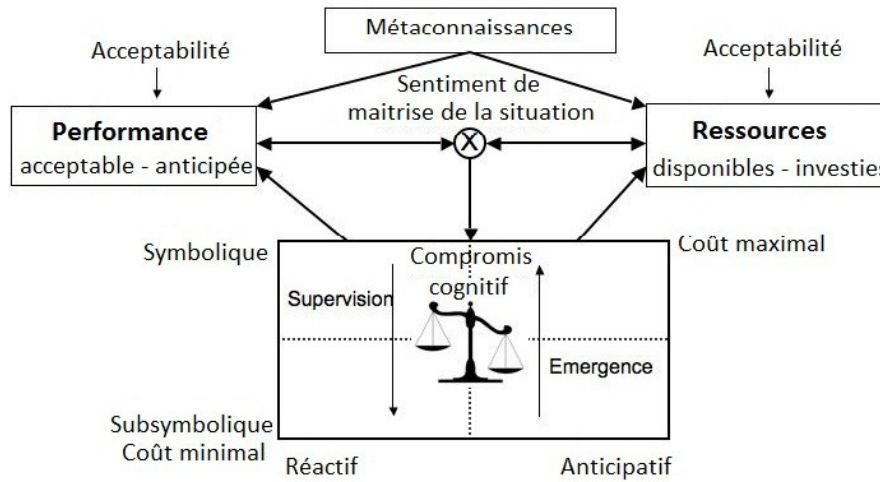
Métaconnaissances

Acceptabilité

Acceptabilité

Sentiment de maitrise de la situation

**Performance**
acceptable - anticipée

**Ressources**
disponibles - investies

X

Symbolique

Compromis cognitif

Coût maximal

Supervision

Emergence

Subsymbolique
Coût minimal

Réactif

Anticipatif